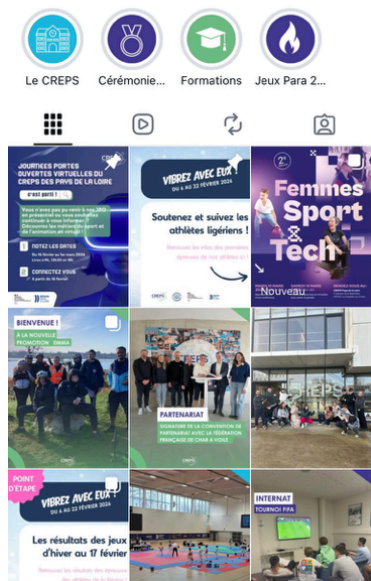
Le CREPS

Cérémonie...

Formations

Jeux Para 2...

JOURNÉES PORTES OUVERTES VIRTUELLES DU CREPS DES PAYS DE LA LOIRE

C'est parti !

1 NOTEZ LES DATES

2 CONNECTEZ VOUS

VIBREZ AVEC EUX ! DU 6 AU 22 FÉVRIER 2024

Soutenez et suivez les athlètes ligériens !

Femmes Sport Tech

Nouveau

BIENVENUE ! À LA NOUVELLE PROMOTION

PARTENARIAT

SIGNATURE DE LA CONVENTION DE PARTENARIAT AVEC LA FÉDÉRATION FRANÇAISE DE CHAR À VOILE

CREPS

POINT D'ÉTAPE

VIBREZ AVEC EUX ! DU 6 AU 22 FÉVRIER 2024

Les résultats des jeux d'hiver au 17 février

INTERNAT

TOURNOI FIFA